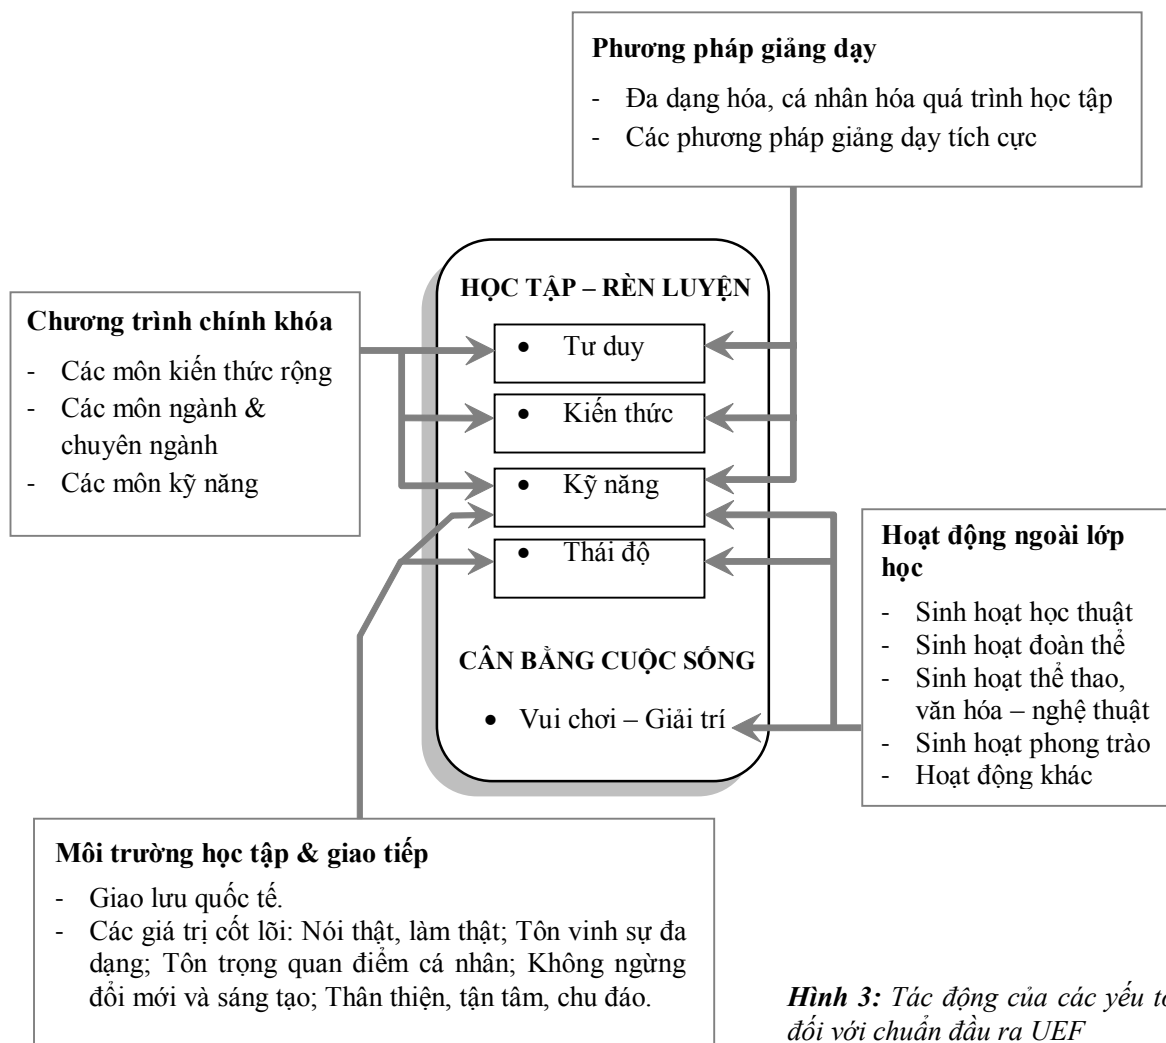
**Phương pháp giảng dạy**

- Đa dạng hóa, cá nhân hóa quá trình học tập
- Các phương pháp giảng dạy tích cực

**Chương trình chính khóa**

- Các môn kiến thức rộng
- Các môn ngành & chuyên ngành
- Các môn kỹ năng

**HỌC TẬP – RÈN LUYỆN**

- Tư duy
- Kiến thức
- Kỹ năng
- Thái độ

**CÂN BẰNG CUỘC SỐNG**

- Vui chơi – Giải trí

**Hoạt động ngoài lớp học**

- Sinh hoạt học thuật
- Sinh hoạt đoàn thể
- Sinh hoạt thể thao, văn hóa – nghệ thuật
- Sinh hoạt phong trào
- Hoạt động khác

**Môi trường học tập & giao tiếp**

- Giao lưu quốc tế.
- Các giá trị cốt lõi: Nói thật, làm thật; Tôn vinh sự đa dạng; Tôn trọng quan điểm cá nhân; Không ngừng đổi mới và sáng tạo; Thân thiện, tận tâm, chu đáo.

***Hình 3:*** *Tác động của các yếu t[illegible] đối với chuẩn đầu ra UEF*